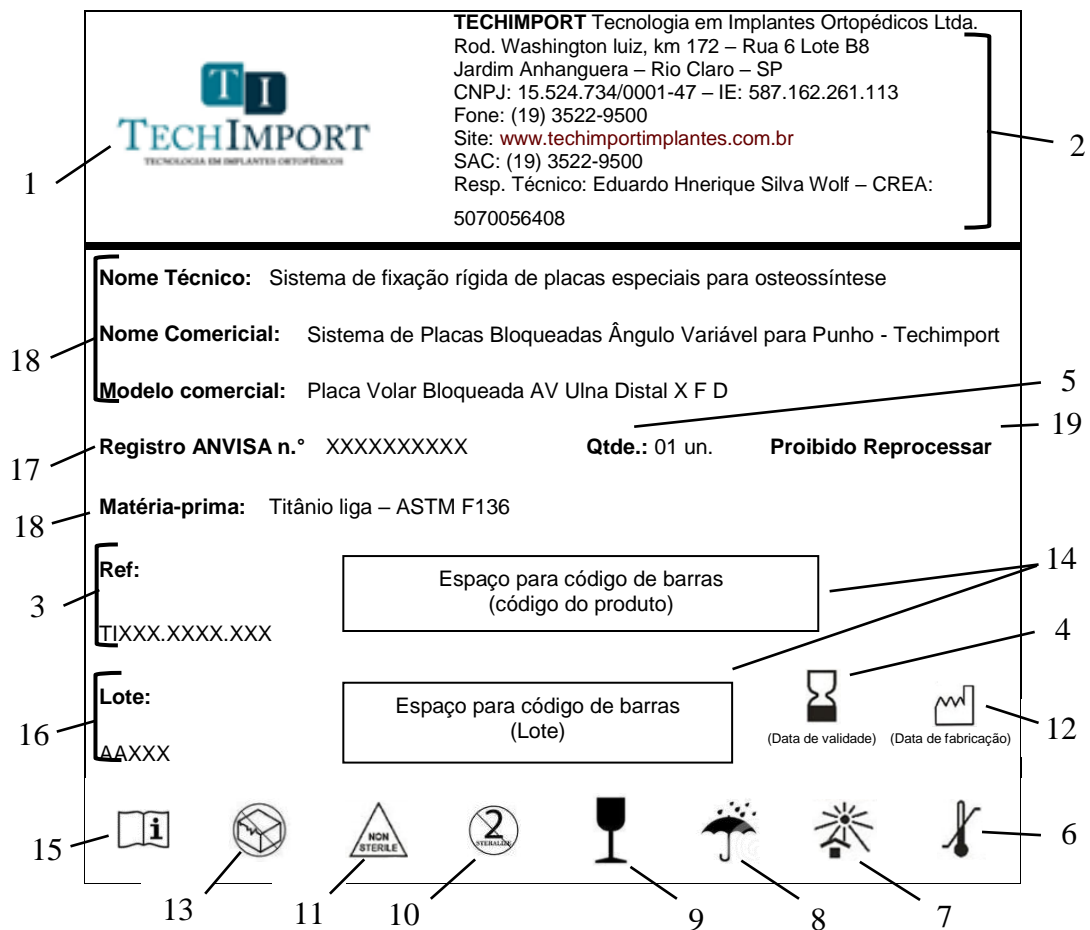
T I
TECHIMPORT
TECNOLOGIA EM IMPLANTES ORTOPÉDICOS

TECHIMPORT Tecnologia em Implantes Ortopédicos Ltda.
Rod. Washington luiz, km 172 – Rua 6 Lote B8
Jardim Anhanguera – Rio Claro – SP
CNPJ: 15.524.734/0001-47 – IE: 587.162.261.113
Fone: (19) 3522-9500
Site: www.techimportimplantes.com.br
SAC: (19) 3522-9500
Resp. Técnico: Eduardo Hnerique Silva Wolf – CREA: 5070056408

1

2

Nome Técnico: Sistema de fixação rígida de placas especiais para osteossíntese

Nome Comercial: Sistema de Placas Bloqueadas Ângulo Variável para Punho - Techimport

Modelo comercial: Placa Volar Bloqueada AV Ulna Distal X F D

18

5

Registro ANVISA n.° XXXXXXXXXX Qtde.: 01 un. Proibido Reprocessar

17

19

Matéria-prima: Titânio liga – ASTM F136

18

Ref:
TIXXX.XXXX.XXX

3

Espaço para código de barras
(código do produto)

14

4

Lote:
AAXXX

16

Espaço para código de barras
(Lote)

(Data de validade) (Data de fabricação)

12

NON STERILE

STERILIZE

15

6

13 11 10 9 8 7